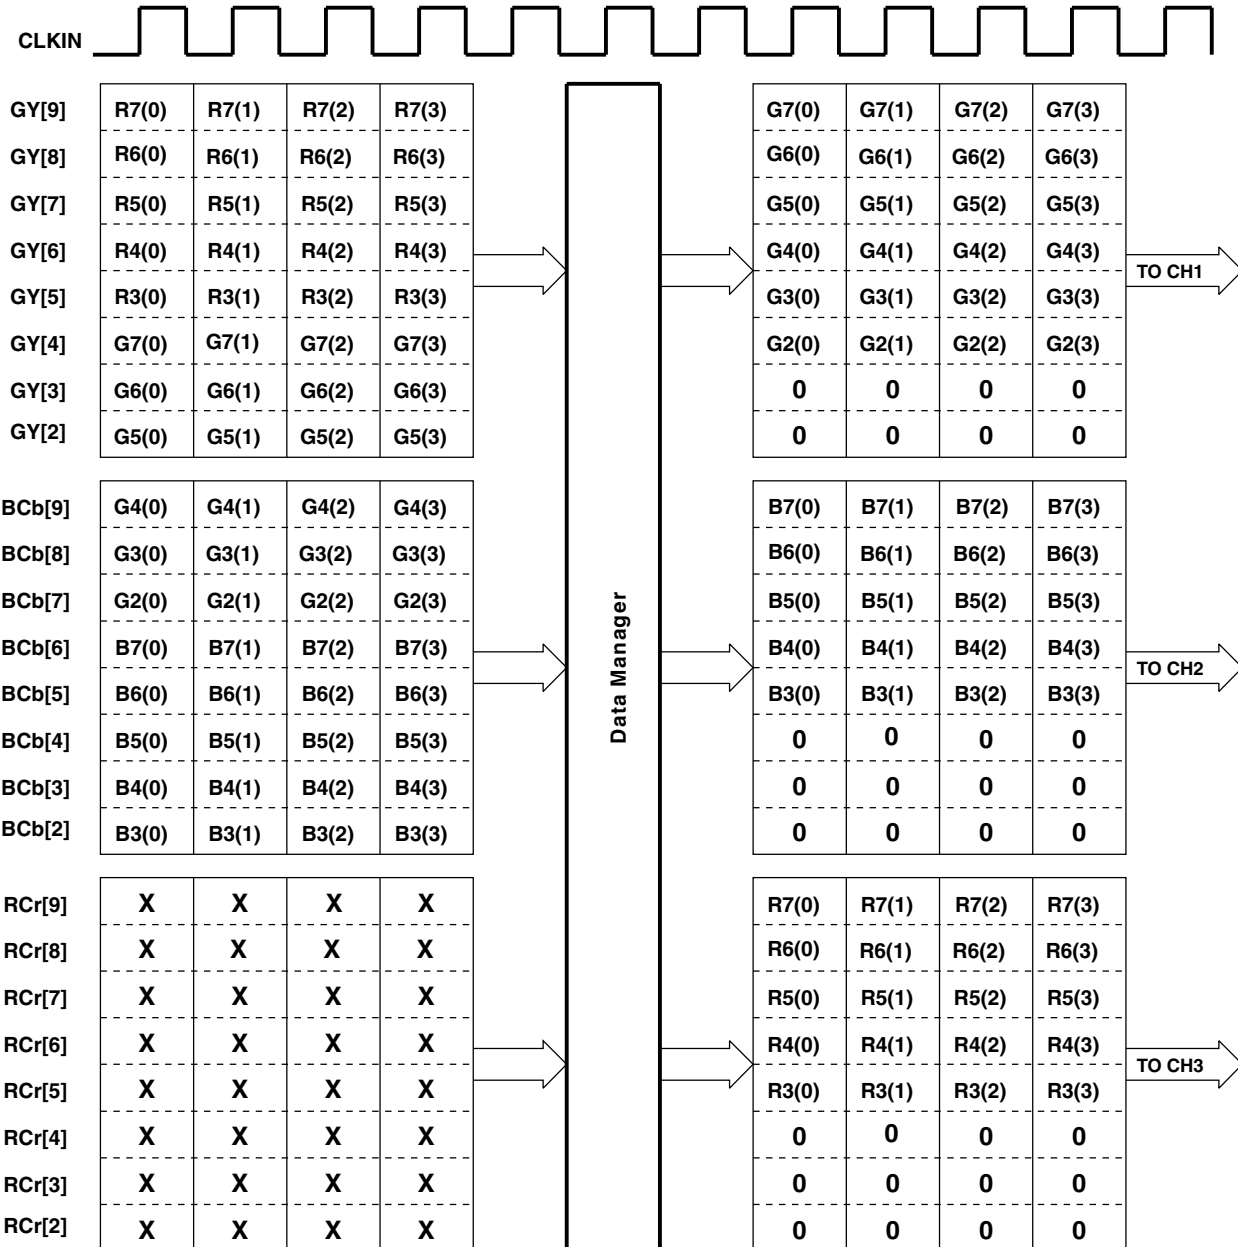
CLKIN

| GY[9] | R7(0) | R7(1) | R7(2) | R7(3) |
|---|---|---|---|---|
| GY[8] | R6(0) | R6(1) | R6(2) | R6(3) |
| GY[7] | R5(0) | R5(1) | R5(2) | R5(3) |
| GY[6] | R4(0) | R4(1) | R4(2) | R4(3) |
| GY[5] | R3(0) | R3(1) | R3(2) | R3(3) |
| GY[4] | G7(0) | G7(1) | G7(2) | G7(3) |
| GY[3] | G6(0) | G6(1) | G6(2) | G6(3) |
| GY[2] | G5(0) | G5(1) | G5(2) | G5(3) |

| BCb[9] | G4(0) | G4(1) | G4(2) | G4(3) |
|---|---|---|---|---|
| BCb[8] | G3(0) | G3(1) | G3(2) | G3(3) |
| BCb[7] | G2(0) | G2(1) | G2(2) | G2(3) |
| BCb[6] | B7(0) | B7(1) | B7(2) | B7(3) |
| BCb[5] | B6(0) | B6(1) | B6(2) | B6(3) |
| BCb[4] | B5(0) | B5(1) | B5(2) | B5(3) |
| BCb[3] | B4(0) | B4(1) | B4(2) | B4(3) |
| BCb[2] | B3(0) | B3(1) | B3(2) | B3(3) |

| RCr[9] | X | X | X | X |
|---|---|---|---|---|
| RCr[8] | X | X | X | X |
| RCr[7] | X | X | X | X |
| RCr[6] | X | X | X | X |
| RCr[5] | X | X | X | X |
| RCr[4] | X | X | X | X |
| RCr[3] | X | X | X | X |
| RCr[2] | X | X | X | X |

Data Manager

| G7(0) | G7(1) | G7(2) | G7(3) |
|---|---|---|---|
| G6(0) | G6(1) | G6(2) | G6(3) |
| G5(0) | G5(1) | G5(2) | G5(3) |
| G4(0) | G4(1) | G4(2) | G4(3) |
| G3(0) | G3(1) | G3(2) | G3(3) |
| G2(0) | G2(1) | G2(2) | G2(3) |
| 0 | 0 | 0 | 0 |
| 0 | 0 | 0 | 0 |

TO CH1

| B7(0) | B7(1) | B7(2) | B7(3) |
|---|---|---|---|
| B6(0) | B6(1) | B6(2) | B6(3) |
| B5(0) | B5(1) | B5(2) | B5(3) |
| B4(0) | B4(1) | B4(2) | B4(3) |
| B3(0) | B3(1) | B3(2) | B3(3) |
| 0 | 0 | 0 | 0 |
| 0 | 0 | 0 | 0 |
| 0 | 0 | 0 | 0 |

TO CH2

| R7(0) | R7(1) | R7(2) | R7(3) |
|---|---|---|---|
| R6(0) | R6(1) | R6(2) | R6(3) |
| R5(0) | R5(1) | R5(2) | R5(3) |
| R4(0) | R4(1) | R4(2) | R4(3) |
| R3(0) | R3(1) | R3(2) | R3(3) |
| 0 | 0 | 0 | 0 |
| 0 | 0 | 0 | 0 |
| 0 | 0 | 0 | 0 |

TO CH3